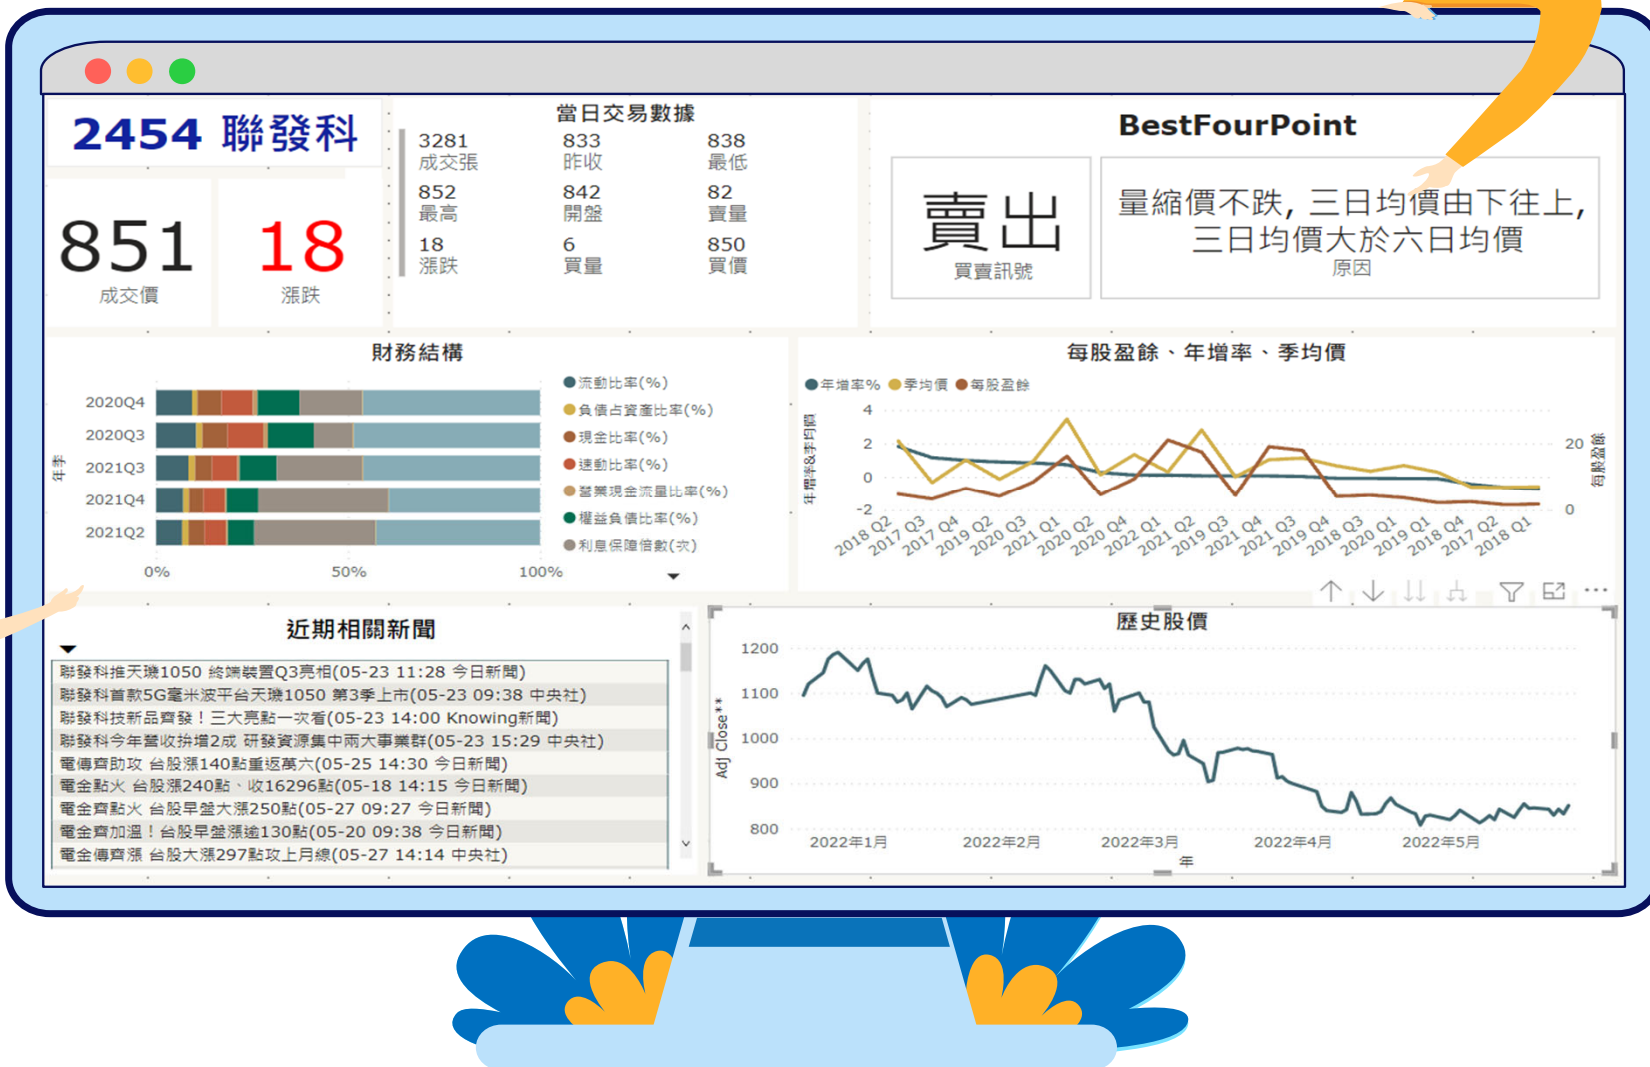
2454 聯發科

851
成交價

18
漲跌

當日交易數據

| 3281 成交張 | 833 昨收 | 838 最低 |
|---|---|---|
| 852 最高 | 842 開盤 | 82 賣量 |
| 18 漲跌 | 6 買量 | 850 買價 |

BestFourPoint

賣出
買賣訊號

量縮價不跌，三日均價由下往上，三日均價大於六日均價
原因

財務結構

年季

2020Q4
2020Q3
2021Q3
2021Q4
2021Q2

0%
50%
100%

流動比率(%)
負債占資產比率(%)
現金比率(%)
速動比率(%)
營業現金流量比率(%)
權益負債比率(%)
利息保障倍數(次)

每股盈餘、年增率、季均價

年增率% 季均價 每股盈餘

年增率&季均價
4
2
0
-2
20
0
每股盈餘

2018 Q2 2017 Q3 2017 Q4 2019 Q2 2020 Q3 2021 Q1 2020 Q2 2020 Q4 2022 Q1 2021 Q2 2019 Q3 2021 Q4 2021 Q3 2019 Q4 2018 Q3 2020 Q1 2019 Q1 2018 Q4 2017 Q2 2018 Q1

近期相關新聞

聯發科推天璣1050 終端裝置Q3亮相(05-23 11:28 今日新聞)
聯發科首款5G毫米波平台天璣1050 第3季上市(05-23 09:38 中央社)
聯發科技新品齊發！三大亮點一次看(05-23 14:00 Knowing新聞)
聯發科今年營收拚增2成 研發資源集中兩大事業群(05-23 15:29 中央社)
電傳齊助攻 台股漲140點重返萬六(05-25 14:30 今日新聞)
電金點火 台股漲240點、收16296點(05-18 14:15 今日新聞)
電金齊點火 台股早盤大漲250點(05-27 09:27 今日新聞)
電金齊加溫！台股早盤漲逾130點(05-20 09:38 今日新聞)
電金傳齊漲 台股大漲297點攻上月線(05-27 14:14 中央社)

歷史股價

Adj Close**
1200
1100
1000
900
800

2022年1月 2022年2月 2022年3月 2022年4月 2022年5月
年